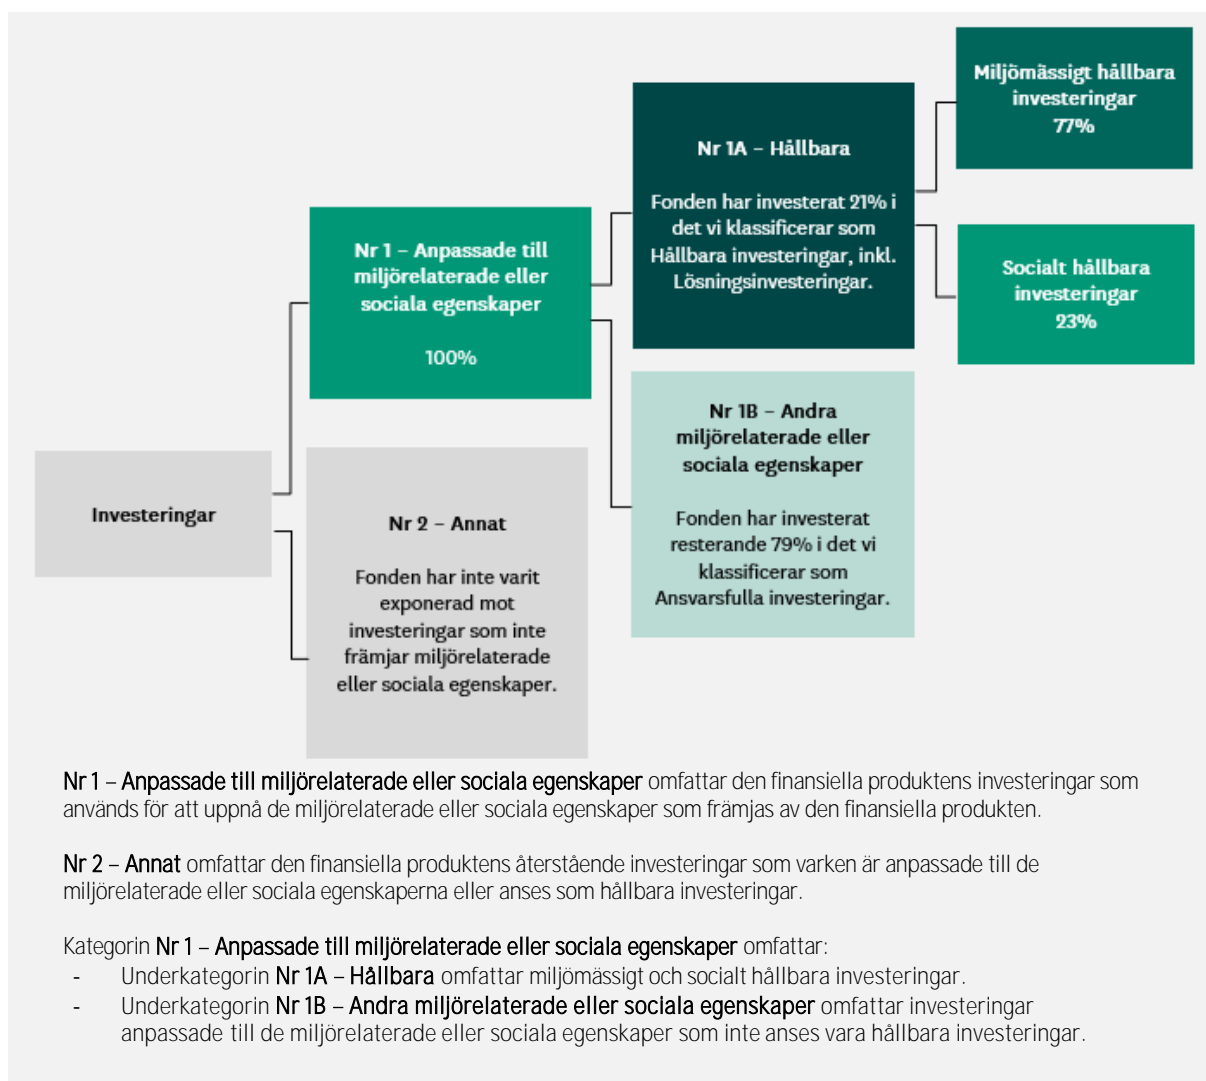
Investeringar

Nr 1 – Anpassade till miljörelaterade eller sociala egenskaper

100%

Nr 2 – Annat

Fonden har inte varit exponerad mot investeringar som inte främjar miljörelaterade eller sociala egenskaper.

Nr 1A – Hållbara

Fonden har investerat 21% i det vi klassificerar som Hållbara investeringar, inkl. Lösningsinvesteringar.

Nr 1B – Andra miljörelaterade eller sociala egenskaper

Fonden har investerat resterande 79% i det vi klassificerar som Ansvarsfulla investeringar.

Miljömässigt hållbara investeringar 77%

Socialt hållbara investeringar 23%

Nr 1 – Anpassade till miljörelaterade eller sociala egenskaper omfattar den finansiella produktens investeringar som används för att uppnå de miljörelaterade eller sociala egenskaper som främjas av den finansiella produkten.

Nr 2 – Annat omfattar den finansiella produktens återstående investeringar som varken är anpassade till de miljörelaterade eller sociala egenskaperna eller anses som hållbara investeringar.

Kategorin Nr 1 – Anpassade till miljörelaterade eller sociala egenskaper omfattar:
- Underkategorin Nr 1A – Hållbara omfattar miljömässigt och socialt hållbara investeringar.
- Underkategorin Nr 1B – Andra miljörelaterade eller sociala egenskaper omfattar investeringar anpassade till de miljörelaterade eller sociala egenskaper som inte anses vara hållbara investeringar.